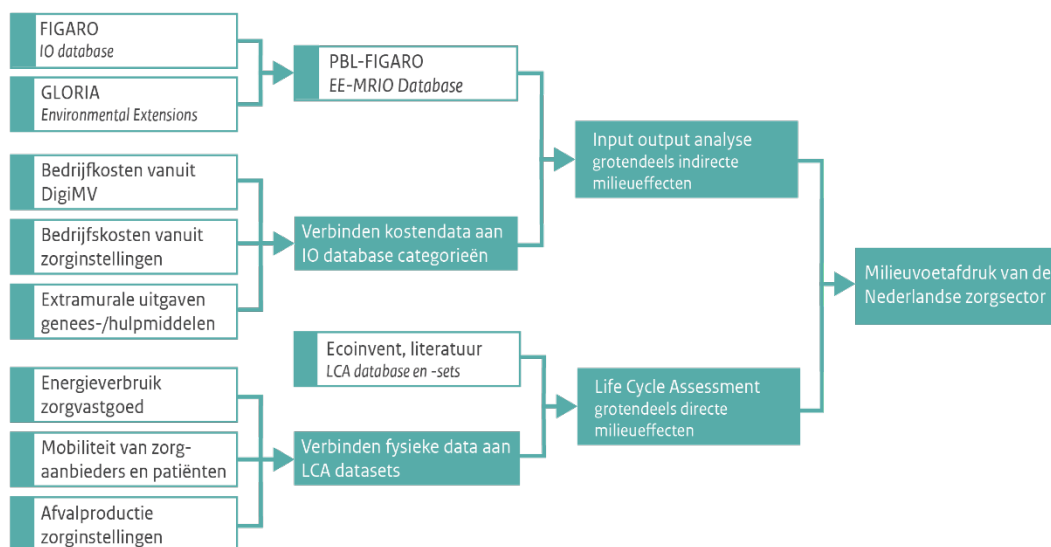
FIGARO
IO database

GLORIA
Environmental Extensions

PBL-FIGARO
EE-MRIO Database

Bedrijfkosten vanuit DigiMV

Bedrijfskosten vanuit zorginstellingen

Extramurale uitgaven genees-/hulpmiddelen

Verbinden kostendata aan IO database categorieën

Input output analyse
grotendeels indirecte milieueffecten

Milieuvoetafdruk van de Nederlandse zorgsector

Ecoinvent, literatuur
LCA database en -sets

Energieverbruik zorgvastgoed

Mobiliteit van zorgaanbieders en patiënten

Afvalproductie zorginstellingen

Verbinden fysieke data aan LCA datasets

Life Cycle Assessment
grotendeels directe milieueffecten